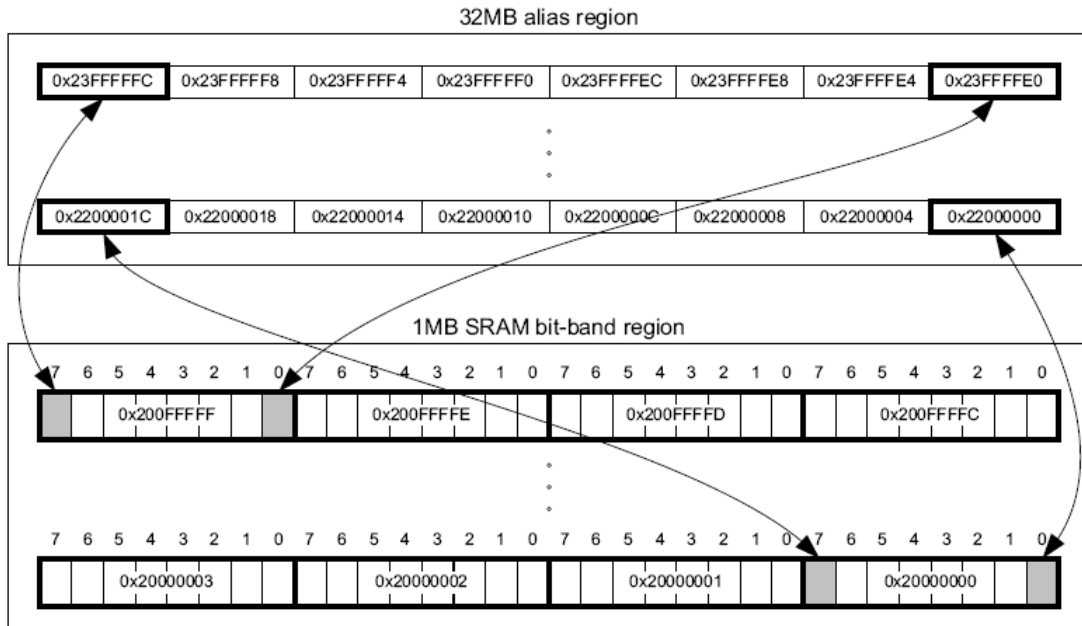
32MB alias region

| 0x23FFFFFC | 0x23FFFFF8 | 0x23FFFFF4 | 0x23FFFFF0 | 0x23FFFFEC | 0x23FFFFE8 | 0x23FFFFE4 | 0x23FFFFE0 |
|---|---|---|---|---|---|---|---|
| 0x2200001C | 0x22000018 | 0x22000014 | 0x22000010 | 0x2200000C | 0x22000008 | 0x22000004 | 0x22000000 |

1MB SRAM bit-band region

7 6 5 4 3 2 1 0 7 6 5 4 3 2 1 0 7 6 5 4 3 2 1 0 7 6 5 4 3 2 1 0

| 0x200FFFFF | 0x200FFFFE | 0x200FFFFD | 0x200FFFFC |
|---|---|---|---|

7 6 5 4 3 2 1 0 7 6 5 4 3 2 1 0 7 6 5 4 3 2 1 0 7 6 5 4 3 2 1 0

| 0x20000003 | 0x20000002 | 0x20000001 | 0x20000000 |
|---|---|---|---|